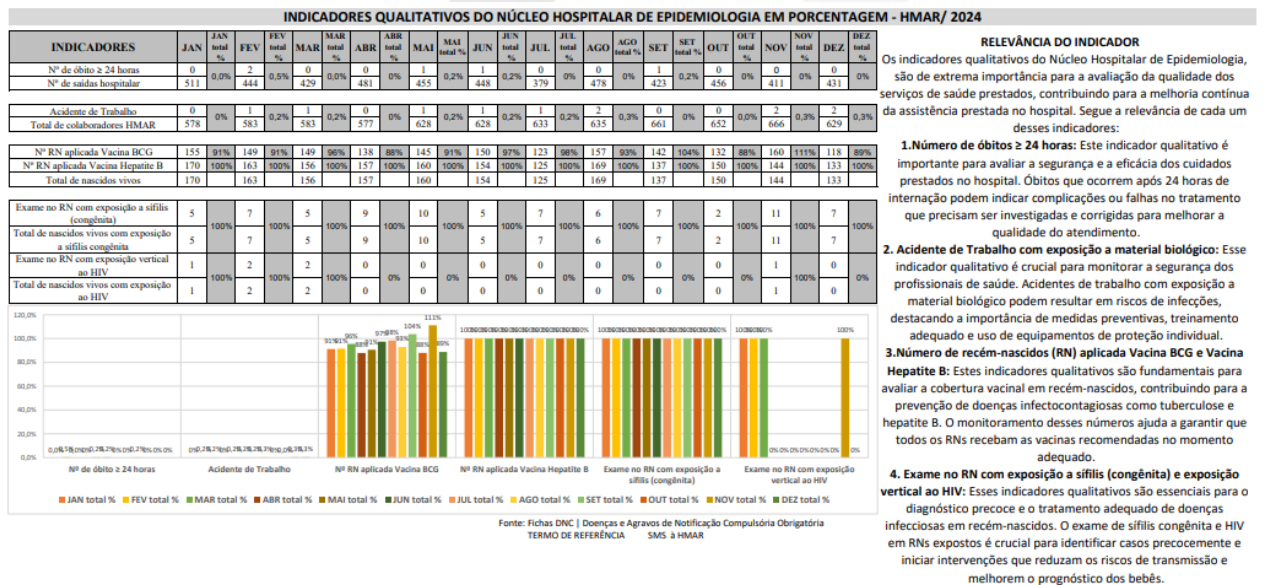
INDICADORES QUALITATIVOS DO NÚCLEO HOSPITALAR DE EPIDEMIOLOGIA EM PORCENTAGEM - HMAR/ 2024

| INDICADORES | JAN | JAN total % | FEV | FEV total % | MAR | MAR total % | ABR | ABR total % | MAI | MAI total % | JUN | JUN total % | JUL | JUL total % | AGO | AGO total % | SET | SET total % | OUT | OUT total % | NOV | NOV total % | DEZ | DEZ total % |
|---|---|---|---|---|---|---|---|---|---|---|---|---|---|---|---|---|---|---|---|---|---|---|---|---|
| Nº de óbito ≥ 24 horas | 0 | 0,0% | 2 | 0,5% | 0 | 0,0% | 0 | 0% | 1 | 0,2% | 1 | 0,2% | 0 | 0% | 0 | 0% | 1 | 0,2% | 0 | 0% | 0 | 0% | 0 | 0% |
| Nº de saídas hospitalar | 511 | | 444 | | 429 | | 481 | | 455 | | 448 | | 379 | | 478 | | 423 | | 456 | | 411 | | 431 | |

| Acidente de Trabalho | 0 | 0% | 1 | 0,2% | 1 | 0,2% | 0 | 0% | 1 | 0,2% | 1 | 0,2% | 1 | 0,2% | 2 | 0,3% | 0 | 0% | 0 | 0,0% | 2 | 0,3% | 2 | 0,3% |
|---|---|---|---|---|---|---|---|---|---|---|---|---|---|---|---|---|---|---|---|---|---|---|---|---|
| Total de colaboradores HMAR | 578 | | 583 | | 583 | | 577 | | 628 | | 628 | | 633 | | 635 | | 661 | | 652 | | 666 | | 629 | |

| Nº RN aplicada Vacina BCG | 155 | 91% | 149 | 91% | 149 | 96% | 138 | 88% | 145 | 91% | 150 | 97% | 123 | 98% | 157 | 93% | 142 | 104% | 132 | 88% | 160 | 111% | 118 | 89% |
|---|---|---|---|---|---|---|---|---|---|---|---|---|---|---|---|---|---|---|---|---|---|---|---|---|
| Nº RN aplicada Vacina Hepatite B | 170 | 100% | 163 | 100% | 156 | 100% | 157 | 100% | 160 | 100% | 154 | 100% | 125 | 100% | 169 | 100% | 137 | 100% | 150 | 100% | 144 | 100% | 133 | 100% |
| Total de nascidos vivos | 170 | | 163 | | 156 | | 157 | | 160 | | 154 | | 125 | | 169 | | 137 | | 150 | | 144 | | 133 | |

| Exame no RN com exposição a sífilis (congênita) | 5 | 100% | 7 | 100% | 5 | 100% | 9 | 100% | 10 | 100% | 5 | 100% | 7 | 100% | 6 | 100% | 7 | 100% | 2 | 100% | 11 | 100% | 7 | 100% |
|---|---|---|---|---|---|---|---|---|---|---|---|---|---|---|---|---|---|---|---|---|---|---|---|---|
| Total de nascidos vivos com exposição a sífilis congênita | 5 | | 7 | | 5 | | 9 | | 10 | | 5 | | 7 | | 6 | | 7 | | 2 | | 11 | | 7 | |
| Exame no RN com exposição vertical ao HIV | 1 | 100% | 2 | 100% | 2 | 100% | 0 | 0% | 0 | 0% | 0 | 0% | 0 | 0% | 0 | 0% | 0 | 0% | 0 | 0% | 1 | 100% | 0 | 0% |
| Total de nascidos vivos com exposição ao HIV | 1 | | 2 | | 2 | | 0 | | 0 | | 0 | | 0 | | 0 | | 0 | | 0 | | 1 | | 0 | |

120,0%
100,0%
80,0%
60,0%
40,0%
20,0%
0,0%

Nº de óbito ≥ 24 horas
Acidente de Trabalho
Nº RN aplicada Vacina BCG
Nº RN aplicada Vacina Hepatite B
Exame no RN com exposição a sífilis (congênita)
Exame no RN com exposição vertical ao HIV

JAN total % FEV total % MAR total % ABR total % MAI total % JUN total % JUL total % AGO total % SET total % OUT total % NOV total % DEZ total %

Fonte: Fichas DNC | Doenças e Agravos de Notificação Compulsória Obrigatória
TERMO DE REFERÊNCIA SMS à HMAR

RELEVÂNCIA DO INDICADOR
Os indicadores qualitativos do Núcleo Hospitalar de Epidemiologia, são de extrema importância para a avaliação da qualidade dos serviços de saúde prestados, contribuindo para a melhoria contínua da assistência prestada no hospital. Segue a relevância de cada um desses indicadores:

1.Número de óbitos ≥ 24 horas: Este indicador qualitativo é importante para avaliar a segurança e a eficácia dos cuidados prestados no hospital. Óbitos que ocorrem após 24 horas de internação podem indicar complicações ou falhas no tratamento que precisam ser investigadas e corrigidas para melhorar a qualidade do atendimento.

2. Acidente de Trabalho com exposição a material biológico: Esse indicador qualitativo é crucial para monitorar a segurança dos profissionais de saúde. Acidentes de trabalho com exposição a material biológico podem resultar em riscos de infecções, destacando a importância de medidas preventivas, treinamento adequado e uso de equipamentos de proteção individual.

3.Número de recém-nascidos (RN) aplicada Vacina BCG e Vacina Hepatite B: Estes indicadores qualitativos são fundamentais para avaliar a cobertura vacinal em recém-nascidos, contribuindo para a prevenção de doenças infectocontagiosas como tuberculose e hepatite B. O monitoramento desses números ajuda a garantir que todos os RNs recebam as vacinas recomendadas no momento adequado.

4. Exame no RN com exposição a sífilis (congênita) e exposição vertical ao HIV: Esses indicadores qualitativos são essenciais para o diagnóstico precoce e o tratamento adequado de doenças infecciosas em recém-nascidos. O exame de sífilis congênita e HIV em RNs expostos é crucial para identificar casos precocemente e iniciar intervenções que reduzam os riscos de transmissão e melhorem o prognóstico dos bebês.